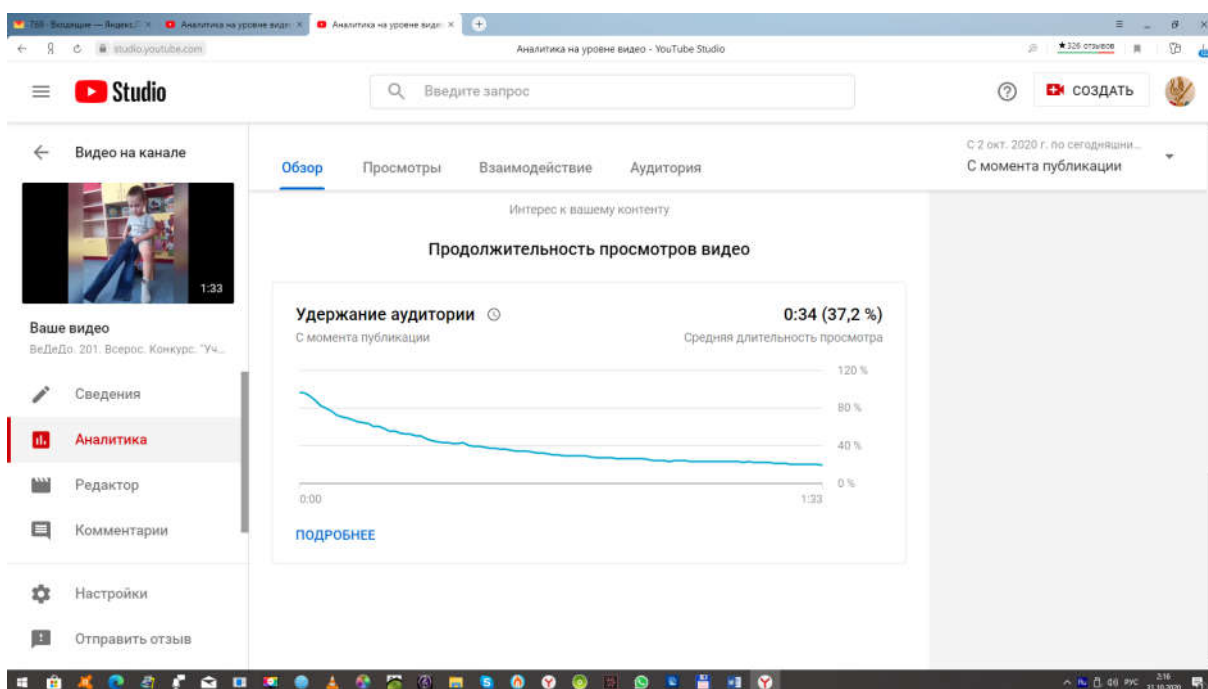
768 · Входящие — Яндекс.П × Аналитика на уровне видео × Аналитика на уровне видео ×

studio.youtube.com Аналитика на уровне видео - YouTube Studio ★326 отзывов

Studio

Введите запрос

СОЗДАТЬ

Видео на канале

1:33

Ваше видео
ВеДеДо. 201. Всерос. Конкурс. "Уч...

Сведения
Аналитика
Редактор
Комментарии
Настройки
Отправить отзыв

Обзор Просмотры Взаимодействие Аудитория

С 2 окт. 2020 г. по сегодняшни...
С момента публикации

Интерес к вашему контенту

Продолжительность просмотров видео

Удержание аудитории
С момента публикации

0:34 (37,2 %)
Средняя длительность просмотра

120 %
80 %
40 %
0 %

0:00
1:33

ПОДРОБНЕЕ

РУС 2:16 31.10.2020